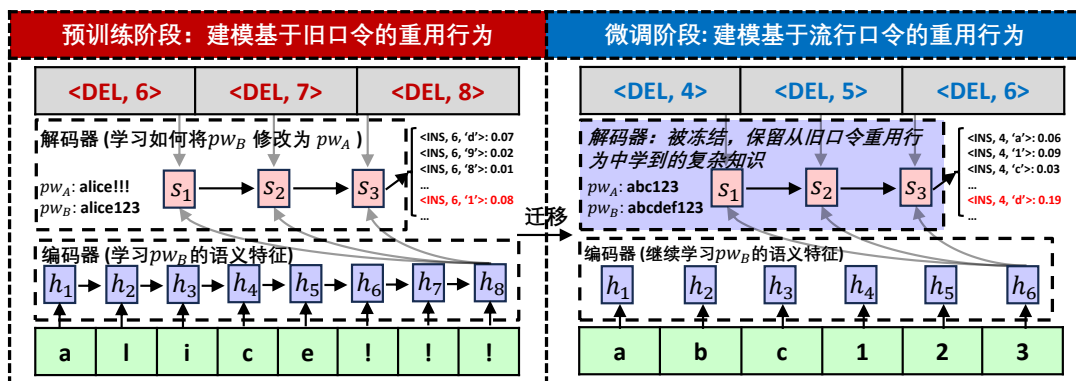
预训练阶段：建模基于旧口令的重用行为

<DEL, 6>

<DEL, 7>

<DEL, 8>

解码器 (学习如何将$pw_B$ 修改为 $pw_A$ )

$pw_A$: alice!!!
$pw_B$: alice123

$s_1$ $s_2$ $s_3$

<INS, 6, 'd'>: 0.07
<INS, 6, '9'>: 0.02
<INS, 6, '8'>: 0.01
...
<INS, 6, '1'>: 0.08
...

编码器 (学习$pw_B$的语义特征)

$h_1$ $h_2$ $h_3$ $h_4$ $h_5$ $h_6$ $h_7$ $h_8$

a l i c e ! ! !

迁移

微调阶段: 建模基于流行口令的重用行为

<DEL, 4>

<DEL, 5>

<DEL, 6>

解码器：被冻结，保留从旧口令重用行为中学到的复杂知识

$pw_A$: abc123
$pw_B$: abcdef123

$s_1$ $s_2$ $s_3$

<INS, 4, 'a'>: 0.06
<INS, 4, '1'>: 0.09
<INS, 4, 'c'>: 0.03
...
<INS, 4, 'd'>: 0.19
...

编码器 (继续学习$pw_B$的语义特征)

$h_1$ $h_2$ $h_3$ $h_4$ $h_5$ $h_6$

a b c 1 2 3